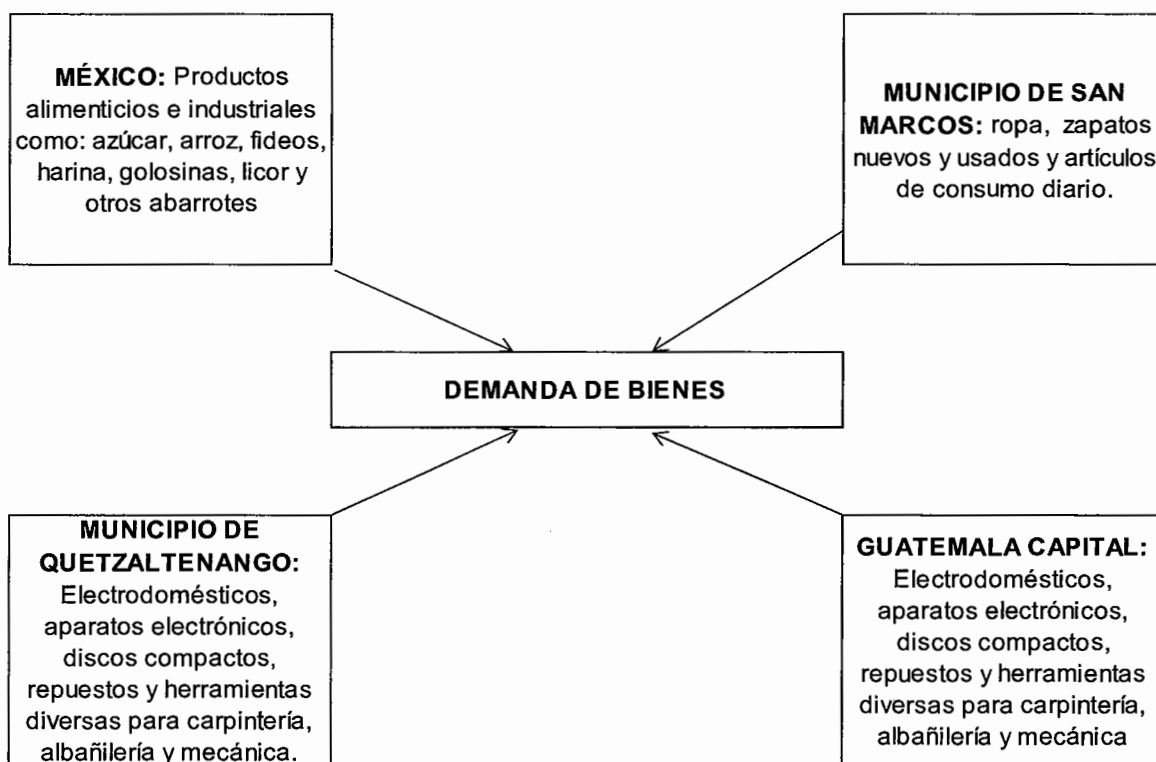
**MÉXICO:** Productos alimenticios e industriales como: azúcar, arroz, fideos, harina, golosinas, licor y otros abarrotes

**MUNICIPIO DE SAN MARCOS:** ropa, zapatos nuevos y usados y artículos de consumo diario.

**DEMANDA DE BIENES**

**MUNICIPIO DE QUETZALTENANGO:** Electrodomésticos, aparatos electrónicos, discos compactos, repuestos y herramientas diversas para carpintería, albañilería y mecánica.

**GUATEMALA CAPITAL:** Electrodomésticos, aparatos electrónicos, discos compactos, repuestos y herramientas diversas para carpintería, albañilería y mecánica